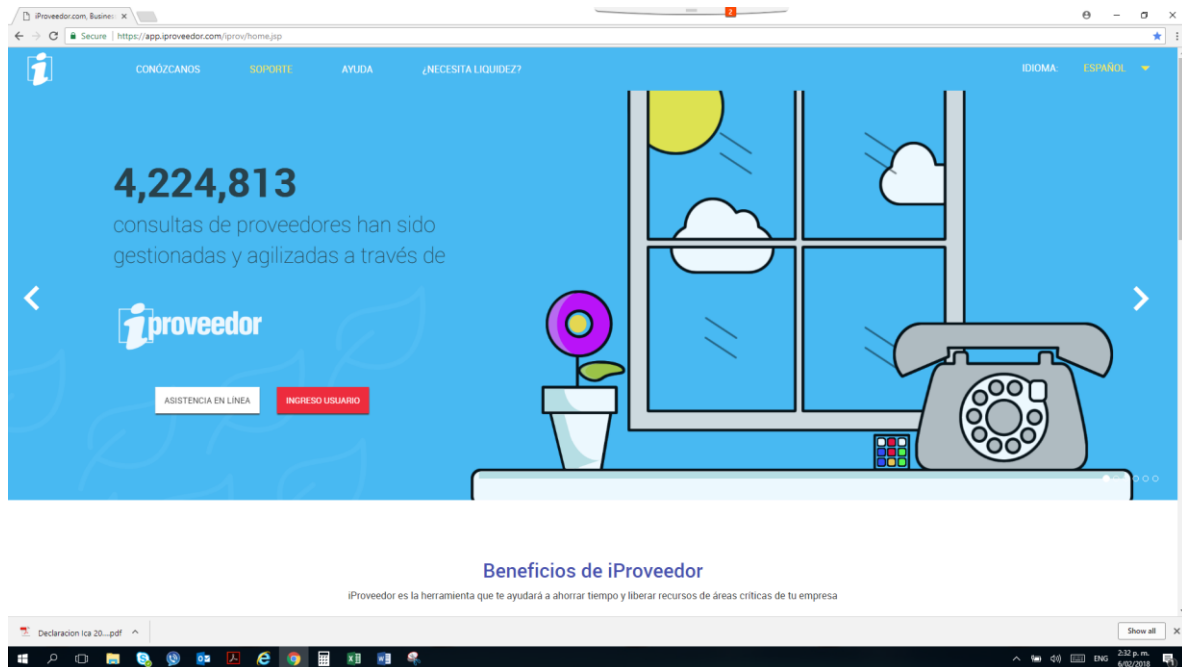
iProveedor.com, Busines ×

Secure | https://app.iproveedor.com/iprov/home.jsp

CONÓZCANOS SOPORTE AYUDA ¿NECESITA LIQUIDEZ?

IDIOMA: ESPAÑOL

4,224,813

consultas de proveedores han sido gestionadas y agilizadas a través de

iproveedor

ASISTENCIA EN LÍNEA

INGRESO USUARIO

Beneficios de iProveedor

iProveedor es la herramienta que te ayudará a ahorrar tiempo y liberar recursos de áreas críticas de tu empresa

Declaracion Ica 20....pdf ^

Show all

ENG 2:32 p. m. 6/02/2018